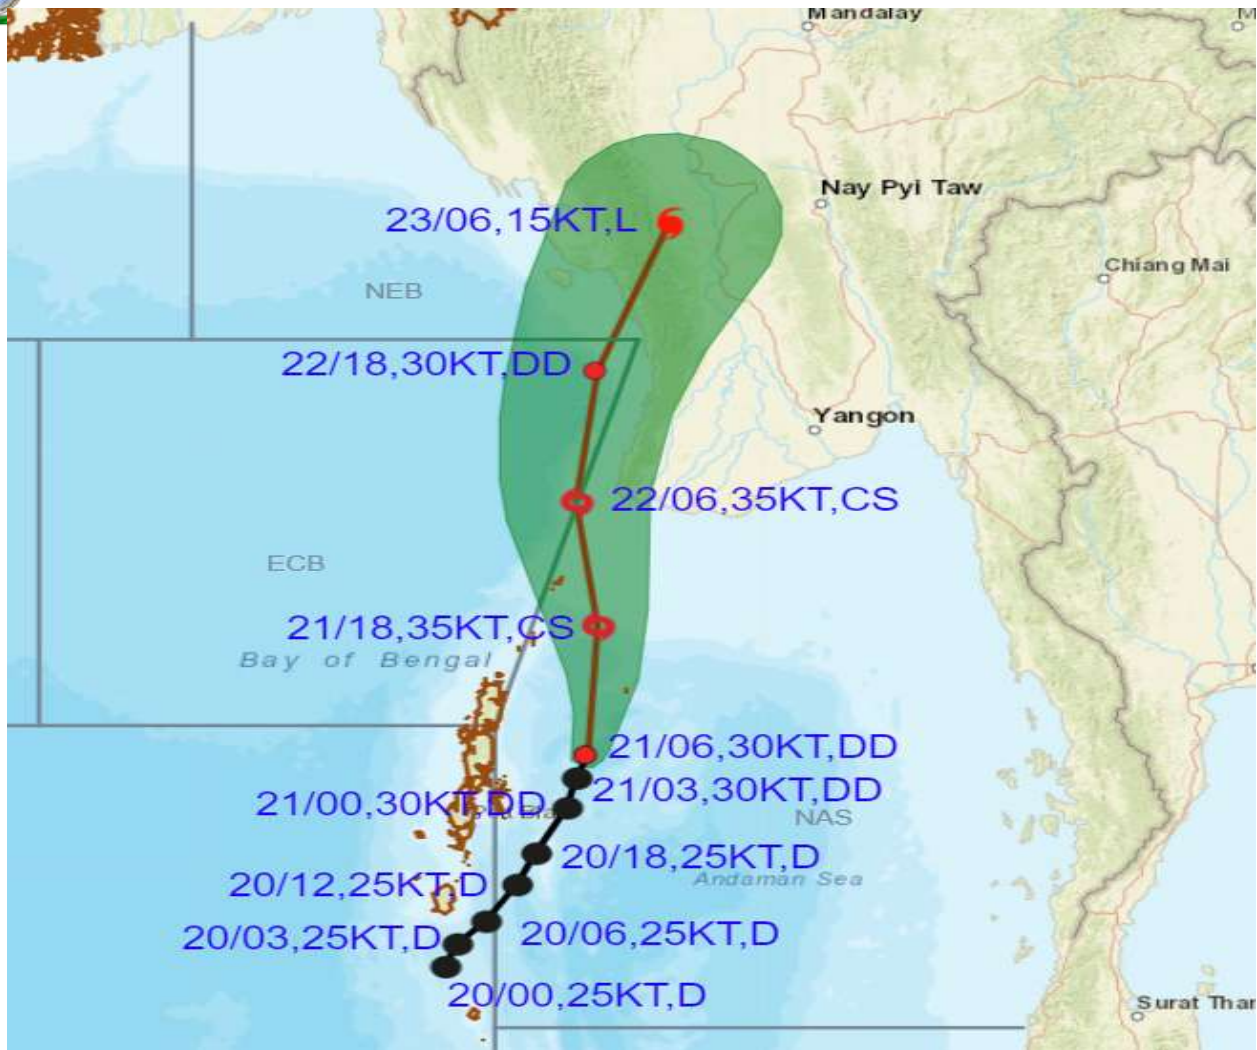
Mandalay
Nay Pyi Taw
Chiang Mai
23/06,15KT,L
NEB
22/18,30KT,DD
Yangon
22/06,35KT,CS
ECB
21/18,35KT,CS
Bay of Bengal
21/06,30KT,DD
21/03,30KT,DD
21/00,30KT,DD
NAS
20/18,25KT,D
Andaman Sea
20/12,25KT,D
20/03,25KT,D
20/06,25KT,D
20/00,25KT,D
Surat Thar